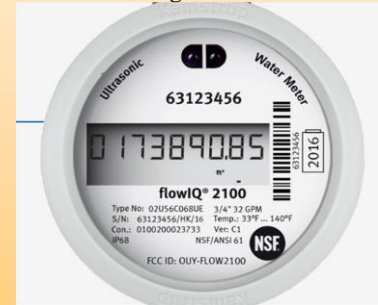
Ultrasonic Water Meter

63123456

0173890.85

$m^3$

63123456

2016

flowIQ® 2100

Type No: 02U56C068UE 3/4" 32 GPM
S/N: 63123456/HK/16 Temp.: 33°F ... 140°F
Con.: 0100200023733 Ver: C1
IP68 NSF/ANSI 61

NSF

FCC ID: OUY-FLOW2100